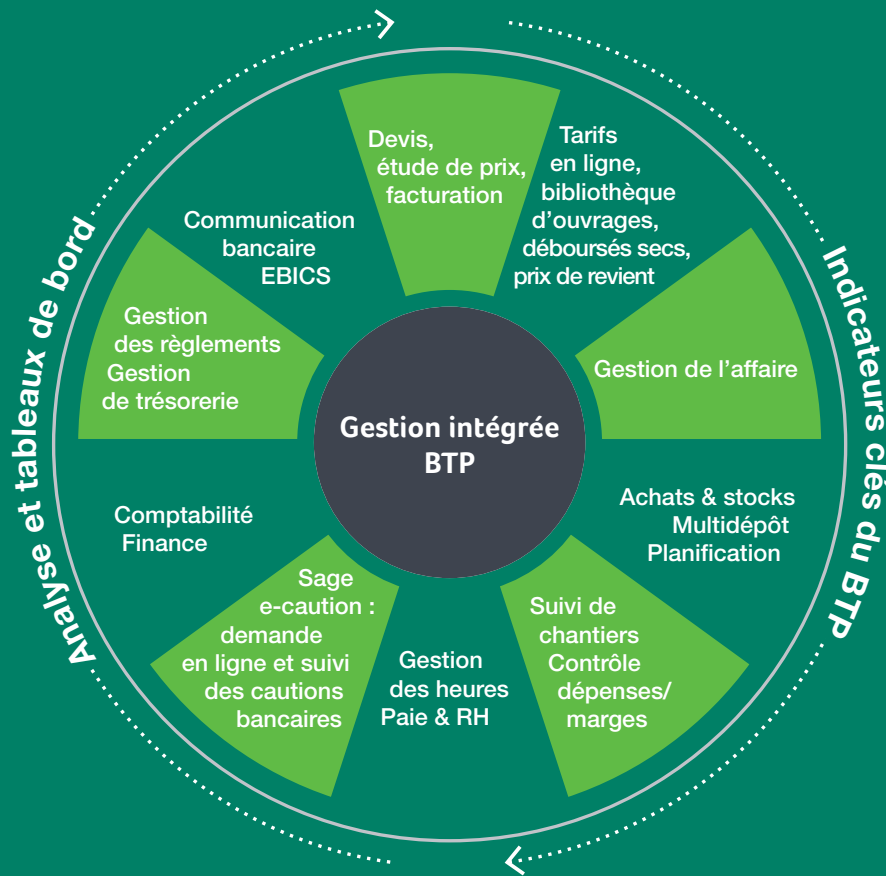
Gestion intégrée BTP

Devis, étude de prix, facturation

Tarifs en ligne, bibliothèque d'ouvrages, déboursés secs, prix de revient

Gestion de l'affaire

Achats & stocks Multidépôt Planification

Suivi de chantiers Contrôle dépenses/ marges

Gestion des heures Paie & RH

Sage e-caution : demande en ligne et suivi des cautions bancaires

Comptabilité Finance

Gestion des règlements Gestion de trésorerie

Communication bancaire EBICS

Analyse et tableaux de bord

Indicateurs clés du BTP